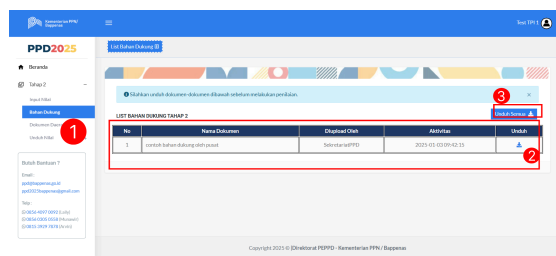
Kementerian PPN/ Bappenas

Test TPI 1

PPD2025

Beranda

Tahap 2

Input Nilai

Bahan Dukung

Dokumen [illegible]

Unduh Nilai

Butuh Bantuan ?

Email :
ppd@bappenas.go.id
ppd2025bappenas@gmail.com

Telp :
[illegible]

List Bahan Dukung

Silahkan unduh dokumen-dokumen dibawah sebelum melakukan penilaian.

LIST BAHAN DUKUNG TAHAP 2

Unduh Semua

| No | Nama Dokumen | Diupload Oleh | Aktivitas | Unduh |
|---|---|---|---|---|
| 1 | contoh bahan dukung oleh pusat | SekretariatPPD | 2025-03-03 09:42:15 | |

1

2

3

Copyright 2025 © Direktorat PEPPD - Kementerian PPN / Bappenas